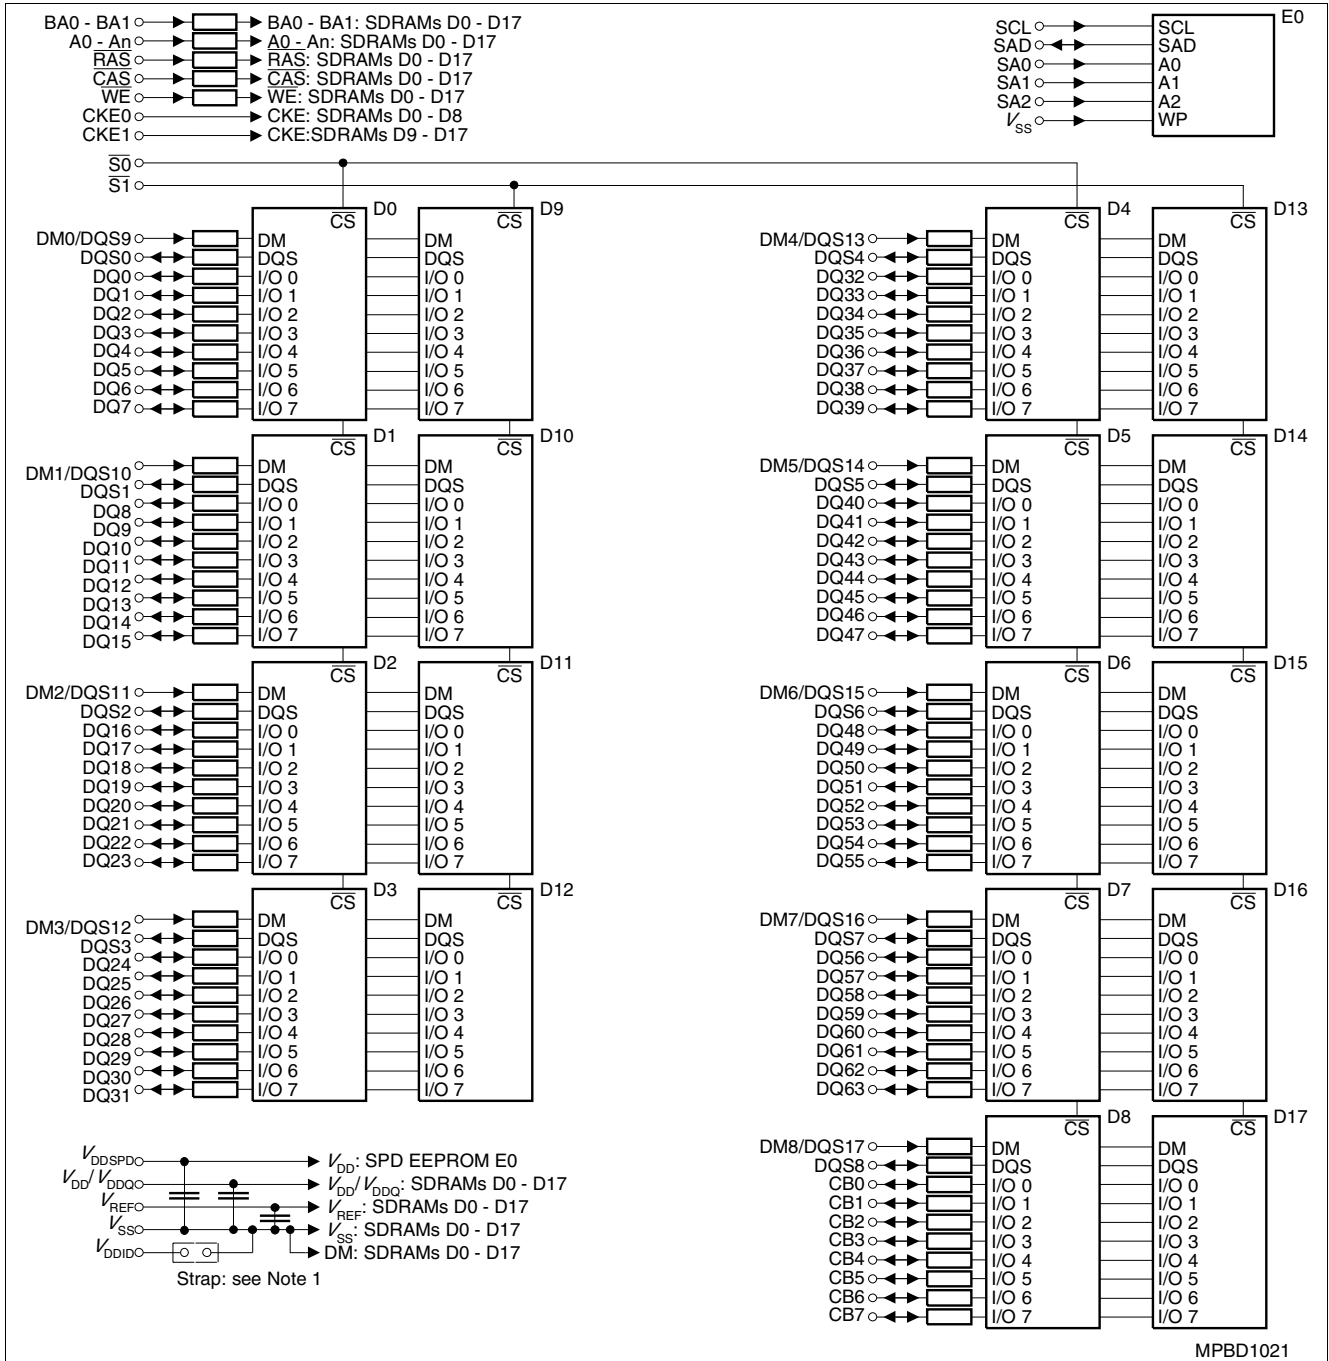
BA0 - BA1 BA0 - BA1: SDRAMs D0 - D17
A0 - An A0 - An: SDRAMs D0 - D17
$\overline{RAS}$ $\overline{RAS}$: SDRAMs D0 - D17
$\overline{CAS}$ $\overline{CAS}$: SDRAMs D0 - D17
$\overline{WE}$ $\overline{WE}$: SDRAMs D0 - D17
CKE0 CKE: SDRAMs D0 - D8
CKE1 CKE:SDRAMs D9 - D17

SCL SCL
SAD SAD
SA0 A0
SA1 A1
SA2 A2
$V_{SS}$ WP
E0

$\overline{S0}$
$\overline{S1}$

D0 $\overline{CS}$
DM0/DQS9 DM
DQS0 DQS
DQ0 I/O 0
DQ1 I/O 1
DQ2 I/O 2
DQ3 I/O 3
DQ4 I/O 4
DQ5 I/O 5
DQ6 I/O 6
DQ7 I/O 7

D9 $\overline{CS}$
DM DQS I/O 0 I/O 1 I/O 2 I/O 3 I/O 4 I/O 5 I/O 6 I/O 7

D1 $\overline{CS}$
DM1/DQS10 DM
DQS1 DQS
DQ8 I/O 0
DQ9 I/O 1
DQ10 I/O 2
DQ11 I/O 3
DQ12 I/O 4
DQ13 I/O 5
DQ14 I/O 6
DQ15 I/O 7

D10 $\overline{CS}$
DM DQS I/O 0 I/O 1 I/O 2 I/O 3 I/O 4 I/O 5 I/O 6 I/O 7

D2 $\overline{CS}$
DM2/DQS11 DM
DQS2 DQS
DQ16 I/O 0
DQ17 I/O 1
DQ18 I/O 2
DQ19 I/O 3
DQ20 I/O 4
DQ21 I/O 5
DQ22 I/O 6
DQ23 I/O 7

D11 $\overline{CS}$
DM DQS I/O 0 I/O 1 I/O 2 I/O 3 I/O 4 I/O 5 I/O 6 I/O 7

D3 $\overline{CS}$
DM3/DQS12 DM
DQS3 DQS
DQ24 I/O 0
DQ25 I/O 1
DQ26 I/O 2
DQ27 I/O 3
DQ28 I/O 4
DQ29 I/O 5
DQ30 I/O 6
DQ31 I/O 7

D12 $\overline{CS}$
DM DQS I/O 0 I/O 1 I/O 2 I/O 3 I/O 4 I/O 5 I/O 6 I/O 7

D4 $\overline{CS}$
DM4/DQS13 DM
DQS4 DQS
DQ32 I/O 0
DQ33 I/O 1
DQ34 I/O 2
DQ35 I/O 3
DQ36 I/O 4
DQ37 I/O 5
DQ38 I/O 6
DQ39 I/O 7

D13 $\overline{CS}$
DM DQS I/O 0 I/O 1 I/O 2 I/O 3 I/O 4 I/O 5 I/O 6 I/O 7

D5 $\overline{CS}$
DM5/DQS14 DM
DQS5 DQS
DQ40 I/O 0
DQ41 I/O 1
DQ42 I/O 2
DQ43 I/O 3
DQ44 I/O 4
DQ45 I/O 5
DQ46 I/O 6
DQ47 I/O 7

D14 $\overline{CS}$
DM DQS I/O 0 I/O 1 I/O 2 I/O 3 I/O 4 I/O 5 I/O 6 I/O 7

D6 $\overline{CS}$
DM6/DQS15 DM
DQS6 DQS
DQ48 I/O 0
DQ49 I/O 1
DQ50 I/O 2
DQ51 I/O 3
DQ52 I/O 4
DQ53 I/O 5
DQ54 I/O 6
DQ55 I/O 7

D15 $\overline{CS}$
DM DQS I/O 0 I/O 1 I/O 2 I/O 3 I/O 4 I/O 5 I/O 6 I/O 7

D7 $\overline{CS}$
DM7/DQS16 DM
DQS7 DQS
DQ56 I/O 0
DQ57 I/O 1
DQ58 I/O 2
DQ59 I/O 3
DQ60 I/O 4
DQ61 I/O 5
DQ62 I/O 6
DQ63 I/O 7

D16 $\overline{CS}$
DM DQS I/O 0 I/O 1 I/O 2 I/O 3 I/O 4 I/O 5 I/O 6 I/O 7

D8 $\overline{CS}$
DM8/DQS17 DM
DQS8 DQS
CB0 I/O 0
CB1 I/O 1
CB2 I/O 2
CB3 I/O 3
CB4 I/O 4
CB5 I/O 5
CB6 I/O 6
CB7 I/O 7

D17 $\overline{CS}$
DM DQS I/O 0 I/O 1 I/O 2 I/O 3 I/O 4 I/O 5 I/O 6 I/O 7

$V_{DDSPD}$ $V_{DD}$: SPD EEPROM E0
$V_{DD}/V_{DDQ}$ $V_{DD}/V_{DDQ}$: SDRAMs D0 - D17
$V_{REF}$ $V_{REF}$: SDRAMs D0 - D17
$V_{SS}$ $V_{SS}$: SDRAMs D0 - D17
$V_{DDID}$ DM: SDRAMs D0 - D17
Strap: see Note 1

MPBD1021